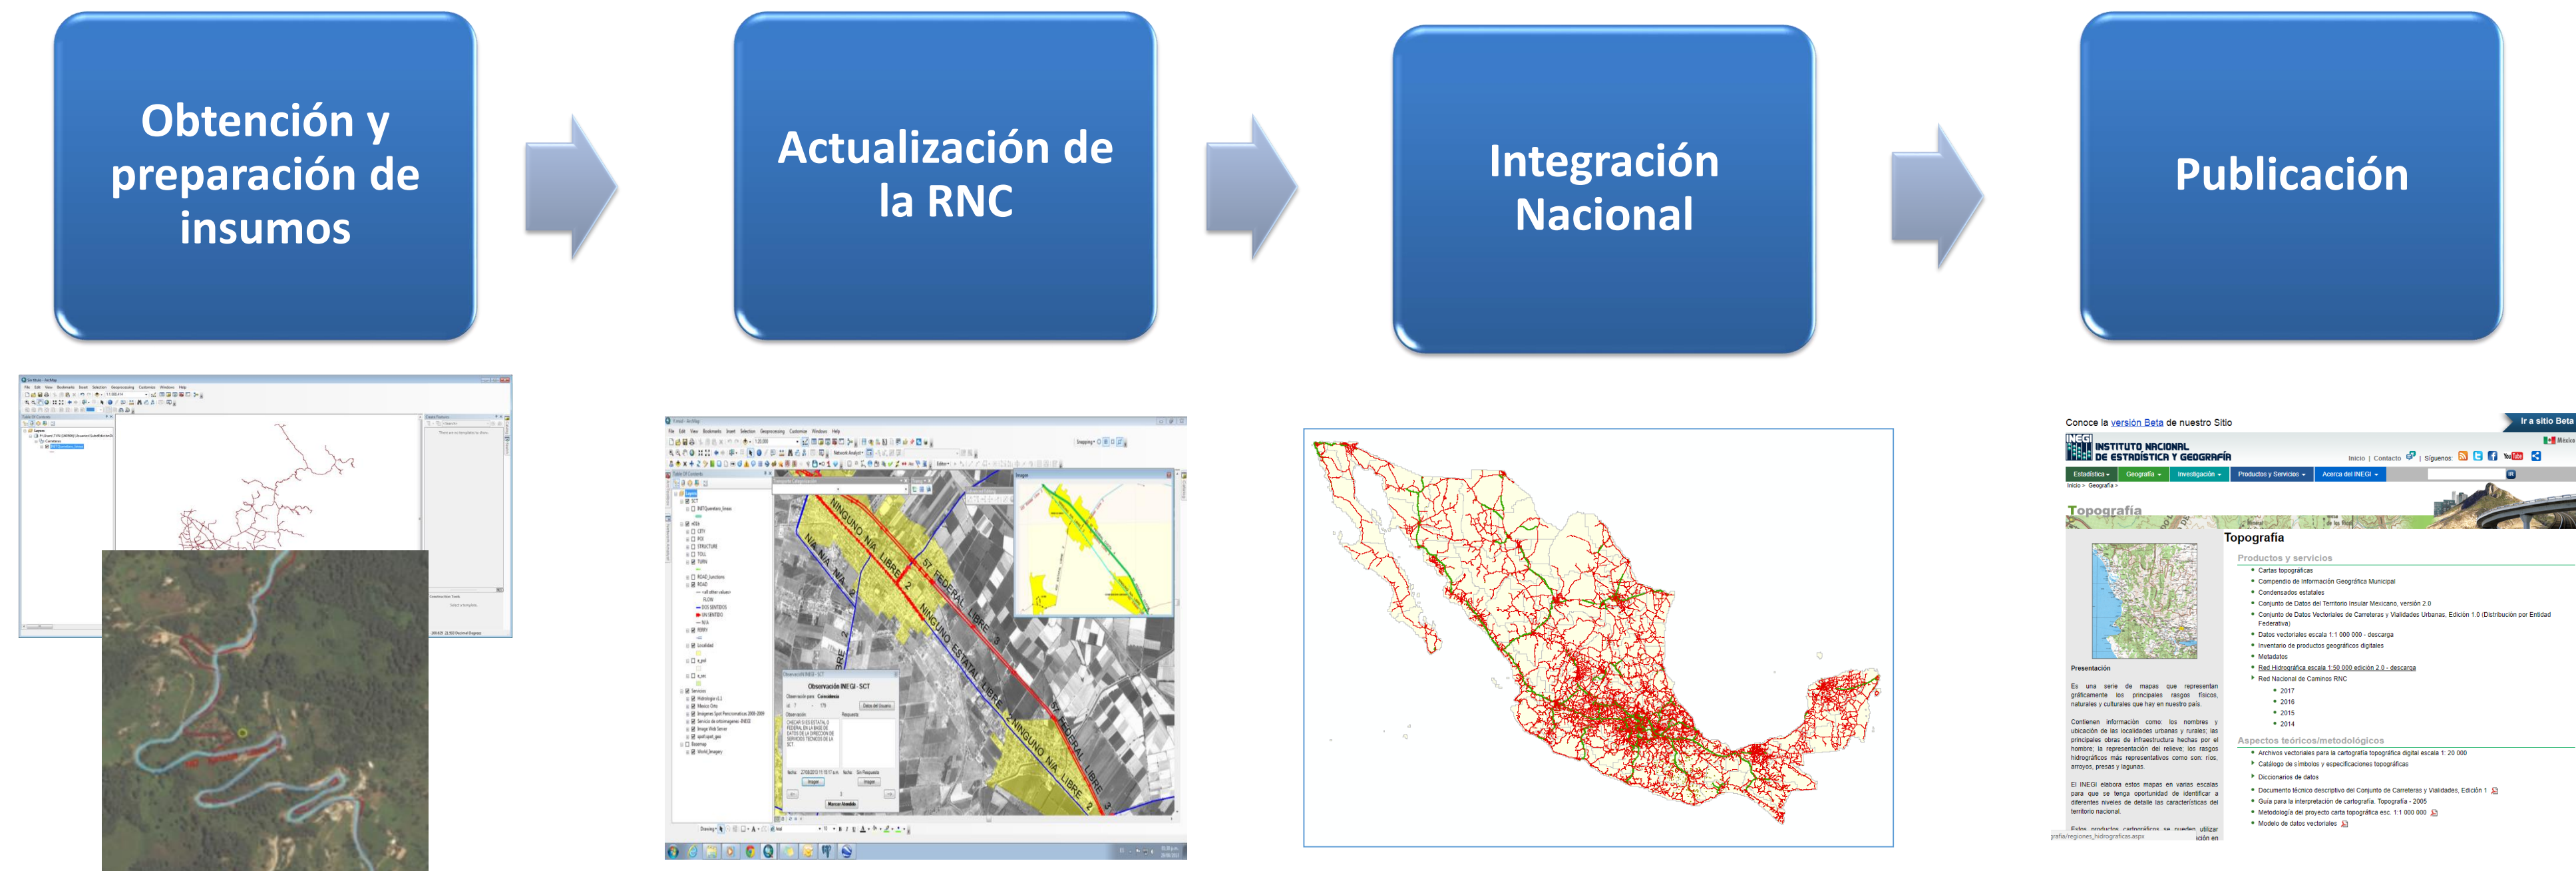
Obtención y preparación de insumos

Actualización de la RNC

Integración Nacional

Publicación

Conoce la versión Beta de nuestro Sitio

Ir a sitio Beta

INSTITUTO NACIONAL DE ESTADÍSTICA Y GEOGRAFÍA

Inicio | Contacto | Síguenos

Estadística | Geografía | Investigación | Productos y Servicios | Acerca del INEGI

Inicio > Geografía >

Topografía

Topografía

Productos y servicios

Cartas topográficas
Compendio de Información Geográfica Municipal
Condensados estatales
Conjunto de Datos del Territorio Insular Mexicano, versión 2.0
Conjunto de Datos Vectoriales de Carreteras y Vialidades Urbanas, Edición 1.0 (Distribución por Entidad Federativa)
Datos vectoriales escala 1:1 000 000 - descarga
Inventario de productos geográficos digitales
Metadatos
Red Hidrográfica escala 1:50 000 edición 2.0 - descarga
Red Nacional de Caminos RNC
2017
2016
2015
2014

Aspectos teóricos/metodológicos

Archivos vectoriales para la cartografía topográfica digital escala 1: 20 000
Catálogo de símbolos y especificaciones topográficas
Diccionarios de datos
Documento técnico descriptivo del Conjunto de Carreteras y Vialidades, Edición 1
Guía para la interpretación de cartografía. Topografía - 2005
Metodología del proyecto carta topográfica esc. 1:1 000 000
Modelo de datos vectoriales

Presentación

Es una serie de mapas que representan gráficamente los principales rasgos físicos, naturales y culturales que hay en nuestro país.

Contienen información como: los nombres y ubicación de las localidades urbanas y rurales; las principales obras de infraestructura hechas por el hombre; la representación del relieve; los rasgos hidrográficos más representativos como son: ríos, arroyos, presas y lagunas.

El INEGI elabora estos mapas en varias escalas para que se tenga oportunidad de identificar a diferentes niveles de detalle las características del territorio nacional.

Estos productos cartográficos se pueden utilizar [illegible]

NINGUNO N/A LIBRE 2
FEDERAL LIBRE
NINGUNO ESTATAL LIBRE
FEDERAL LIBRE 2
NINGUNO N/A LIBRE

Observación INEGI - SCT